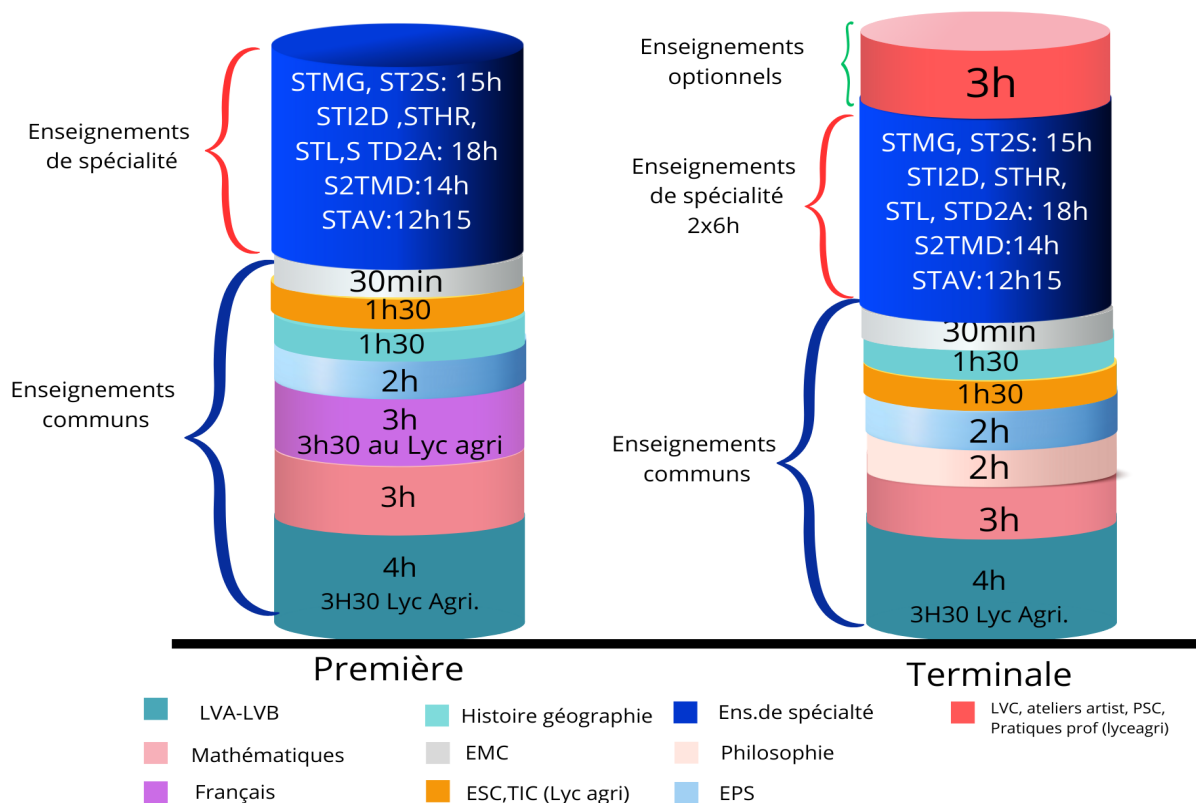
Enseignements de spécialité

STMG, ST2S: 15h
STI2D ,STHR,
STL,S TD2A: 18h
S2TMD:14h
STAV:12h15

30min
1h30
1h30
2h
3h
3h30 au Lyc agri
3h
4h
3H30 Lyc Agri.

Enseignements communs

Enseignements optionnels

3h

Enseignements de spécialité 2x6h

STMG, ST2S: 15h
STI2D, STHR,
STL, STD2A: 18h
S2TMD:14h
STAV:12h15

30min
1h30
1h30
2h
2h
3h
4h
3H30 Lyc Agri.

Enseignements communs

Première

Terminale

LVA-LVB
Mathématiques
Français
Histoire géographie
EMC
ESC,TIC (Lyc agri)
Ens.de spécialté
Philosophie
EPS
LVC, ateliers artist, PSC, Pratiques prof (lyceagri)